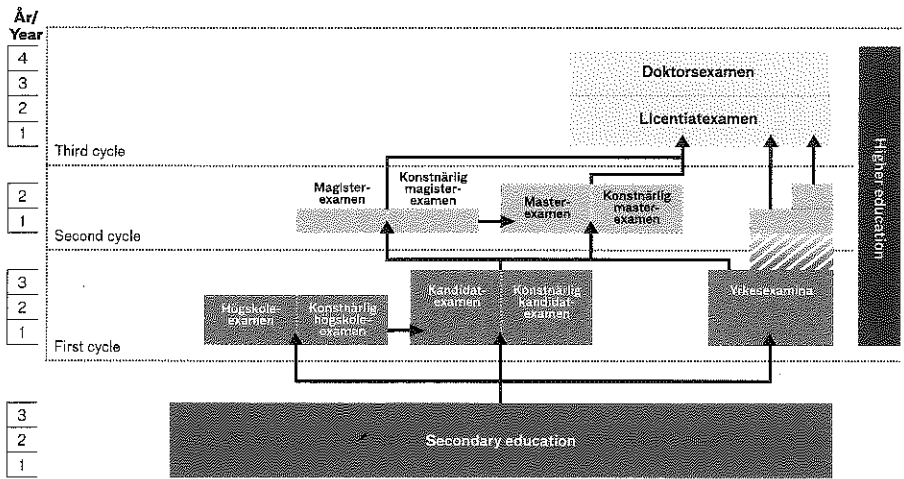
År/
Year

4
3
2
1

Doktorsexamen

Licentiatexamen

Third cycle

2
1

Magisterexamen

Konstnärlig magisterexamen

Masterexamen

Konstnärlig masterexamen

Second cycle

3
2
1

Högskoleexamen

Konstnärlig högskoleexamen

Kandidatexamen

Konstnärlig kandidatexamen

Yrkesexamina

First cycle

Higher education

3
2
1

Secondary education